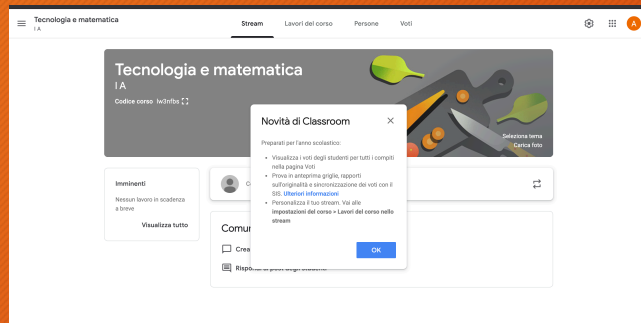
Tecnologia e matematica
I A

Stream Lavori del corso Persone Voti

A

Tecnologia e matematica
I A
Codice corso lw3nfbs

Seleziona tema
Carica foto

Imminenti
Nessun lavoro in scadenza a breve
Visualizza tutto

Co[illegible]

Comu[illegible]
Crea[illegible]
Rispondi ai post degli studenti

Novità di Classroom

Preparati per l'anno scolastico:

• Visualizza i voti degli studenti per tutti i compiti nella pagina Voti
• Prova in anteprima griglie, rapporti sull'originalità e sincronizzazione dei voti con il SIS. Ulteriori informazioni
• Personalizza il tuo stream. Vai alle impostazioni del corso > Lavori del corso nello stream

OK